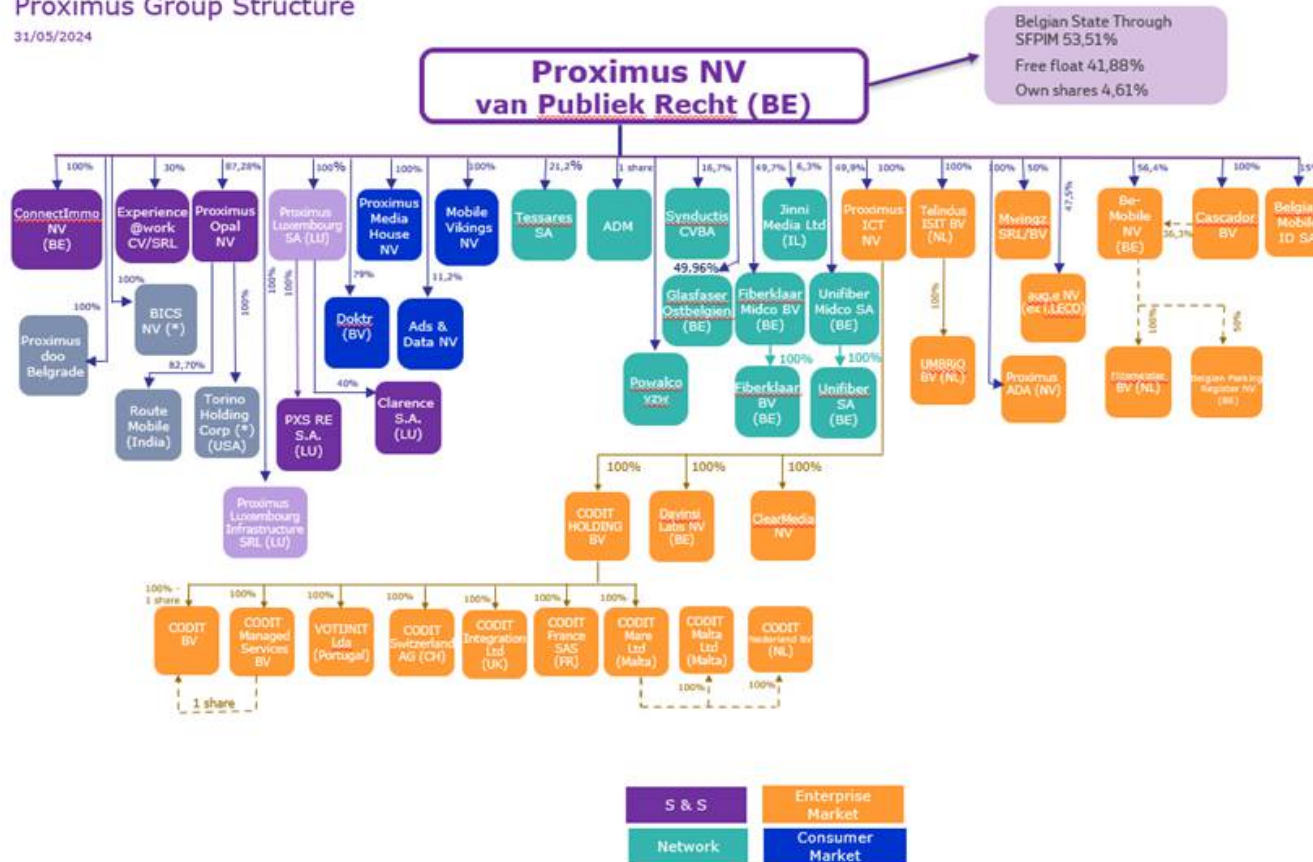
Proximus Group Structure
31/05/2024

Belgian State Through SFPIM 53,51%
Free float 41,88%
Own shares 4,61%

Proximus NV
van Publiek Recht (BE)

100%
ConnectImmo NV (BE)

30%
Experience @work CV/SRL

87,28%
Proximus Opal NV

100%
Proximus Luxembourg SA (LU)

100%
Proximus Media House NV

100%
Mobile Vikings NV

21,2%
Tessares SA

1 share
ADM

16,7%
Synductis CVBA

49,7%
6,3%
Jinni Media Ltd (IL)

49,9%
100%
Proximus ICT NV

100%
Telindus ISIT BV (NL)

100%
50%
Mwingz SRL/BV

47,5%

56,4%
Be-Mobile NV (BE)

100%
Cascador BV

15%
Belgian Mobile ID SA

36,3%

100%
100%
BICS NV (*)

100%
Proximus doo Belgrade

82,70%
Route Mobile (India)

100%
Torino Holding Corp (*) (USA)

100%
100%
PXS RE S.A. (LU)

40%
Clarence S.A. (LU)

79%
Doktr (BV)

11,2%
Ads & Data NV

49.96%
Glasfaser Ostbelgien (BE)

Fiberklaar Midco BV (BE)

Unifiber Midco SA (BE)

100%
Fiberklaar BV (BE)

100%
Unifiber SA (BE)

Powalco vzw

100%
UMBRiO BV (NL)

auqe NV (ex i.LECO)

Proximus ADA (NV)

100%
Ellomeister BV (NL)

50%
Belgian Parking Register NV (BE)

Proximus Luxembourg Infrastructure SRL (LU)

100%
CODIT HOLDING BV

100%
Davinsi Labs NV (BE)

100%
ClearMedia NV

100% - 1 share
CODIT BV

100%
CODIT Managed Services BV

100%
VOTIINIT Lda (Portugal)

100%
CODIT Switzerland AG (CH)

100%
CODIT Integration Ltd (UK)

100%
CODIT France SAS (FR)

100%
CODIT Mare Ltd (Malta)

CODIT Malta Ltd (Malta)

CODIT Nederland BV (NL)

1 share

100%
100%

S & S
Enterprise Market
Network
Consumer Market